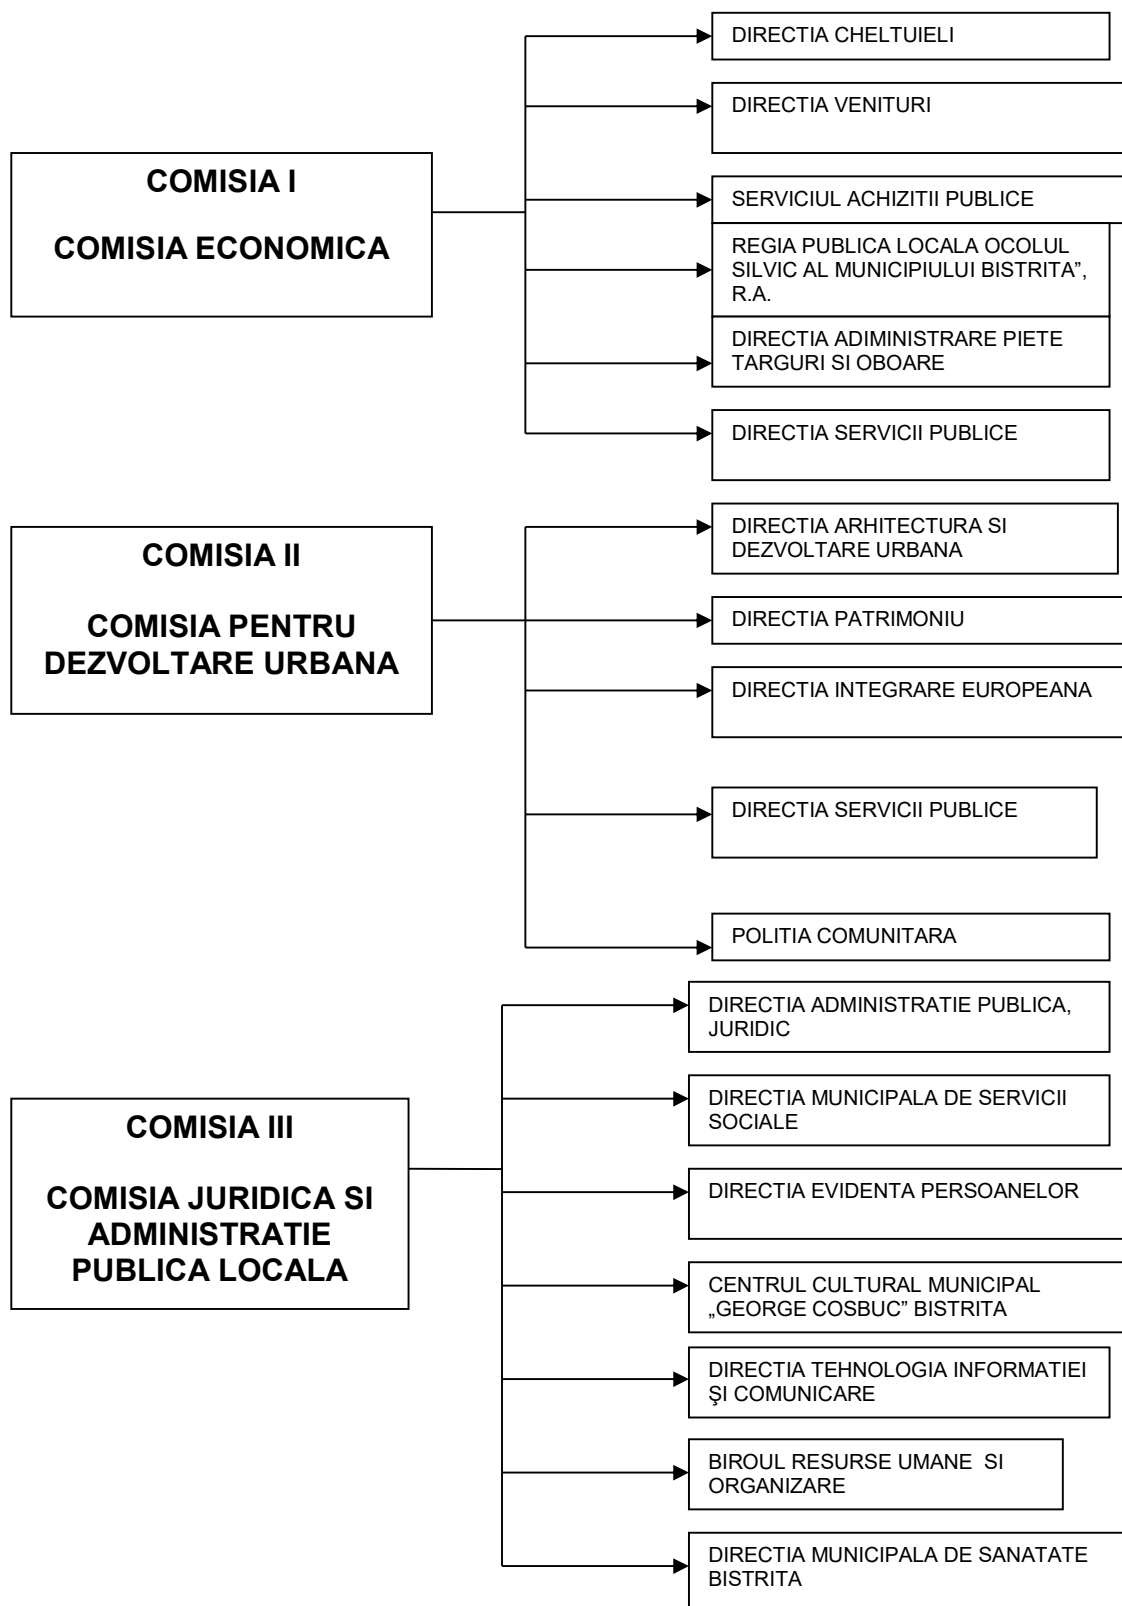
COMISIA I

COMISIA ECONOMICA

DIRECTIA CHELTUIELI

DIRECTIA VENITURI

SERVICIUL ACHIZITII PUBLICE

REGIA PUBLICA LOCALA OCOLUL SILVIC AL MUNICIPIULUI BISTRITA", R.A.

DIRECTIA ADIMINISTRARE PIETE TARGURI SI OBOARE

DIRECTIA SERVICII PUBLICE

COMISIA II

COMISIA PENTRU DEZVOLTARE URBANA

DIRECTIA ARHITECTURA SI DEZVOLTARE URBANA

DIRECTIA PATRIMONIU

DIRECTIA INTEGRARE EUROPEANA

DIRECTIA SERVICII PUBLICE

POLITIA COMUNITARA

COMISIA III

COMISIA JURIDICA SI ADMINISTRATIE PUBLICA LOCALA

DIRECTIA ADMINISTRATIE PUBLICA, JURIDIC

DIRECTIA MUNICIPALA DE SERVICII SOCIALE

DIRECTIA EVIDENTA PERSOANELOR

CENTRUL CULTURAL MUNICIPAL „GEORGE COSBUC" BISTRITA

DIRECTIA TEHNOLOGIA INFORMATIEI ŞI COMUNICARE

BIROUL RESURSE UMANE SI ORGANIZARE

DIRECTIA MUNICIPALA DE SANATATE BISTRITA